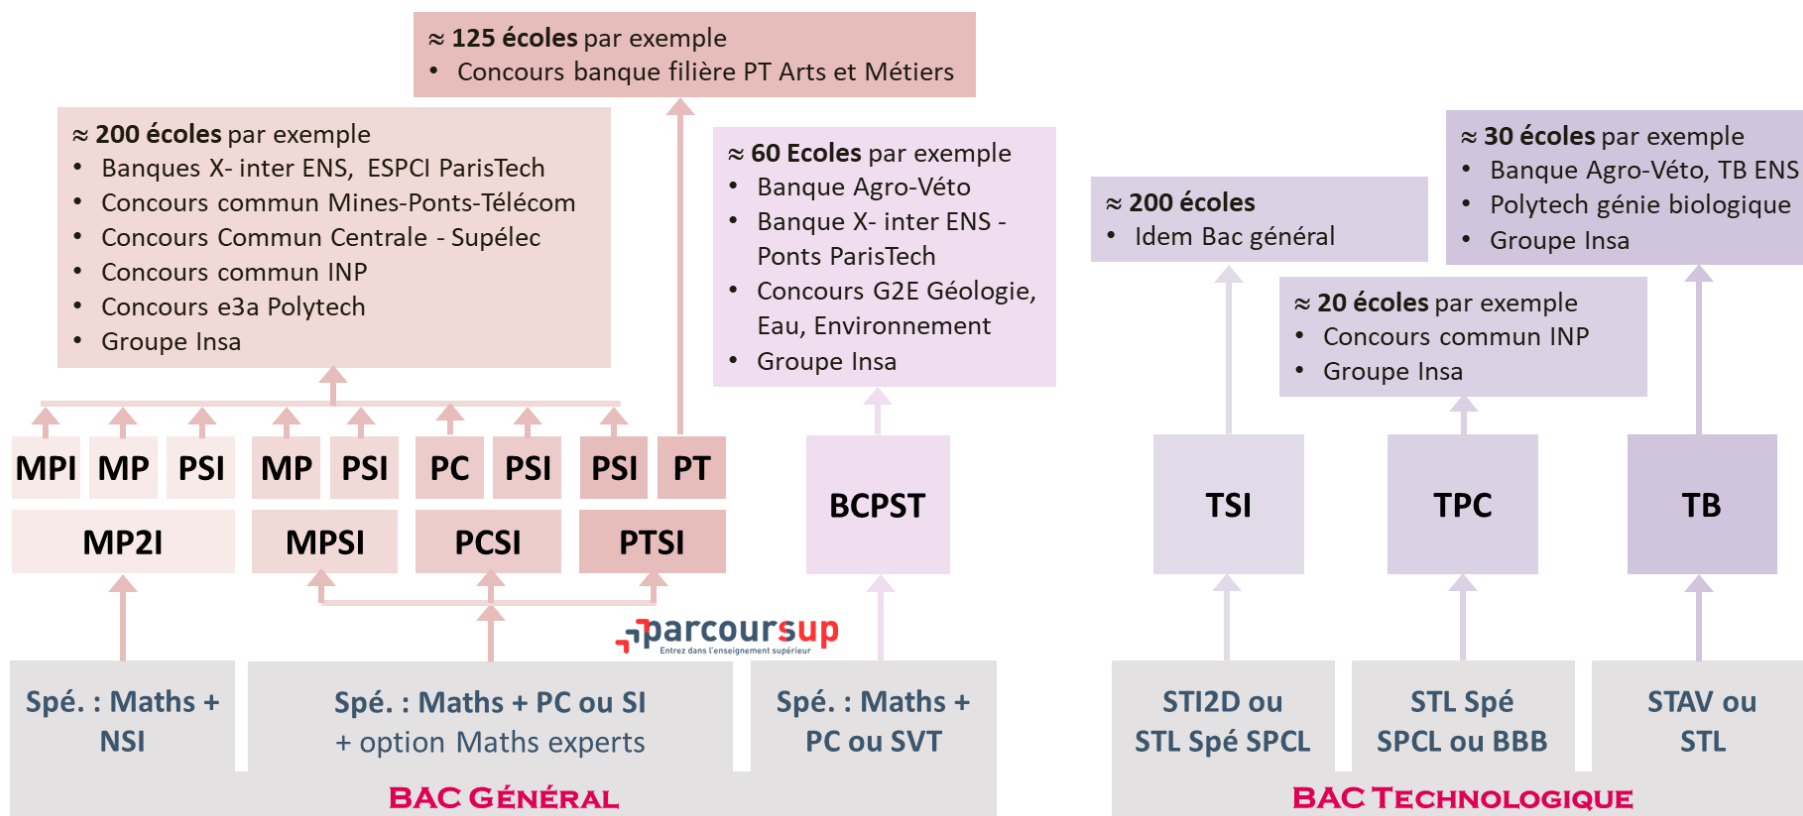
≈ 125 écoles par exemple
• Concours banque filière PT Arts et Métiers

≈ 200 écoles par exemple
• Banques X- inter ENS, ESPCI ParisTech
• Concours commun Mines-Ponts-Télécom
• Concours Commun Centrale - Supélec
• Concours commun INP
• Concours e3a Polytech
• Groupe Insa

≈ 60 Ecoles par exemple
• Banque Agro-Véto
• Banque X- inter ENS - Ponts ParisTech
• Concours G2E Géologie, Eau, Environnement
• Groupe Insa

≈ 200 écoles
• Idem Bac général

≈ 30 écoles par exemple
• Banque Agro-Véto, TB ENS
• Polytech génie biologique
• Groupe Insa

≈ 20 écoles par exemple
• Concours commun INP
• Groupe Insa

MPI MP PSI MP PSI PC PSI PSI PT

MP2I MPSI PCSI PTSI

BCPST

TSI TPC TB

parcoursup
Entrez dans l'enseignement supérieur

Spé. : Maths + NSI

Spé. : Maths + PC ou SI + option Maths experts

Spé. : Maths + PC ou SVT

STI2D ou STL Spé SPCL

STL Spé SPCL ou BBB

STAV ou STL

BAC GÉNÉRAL

BAC TECHNOLOGIQUE